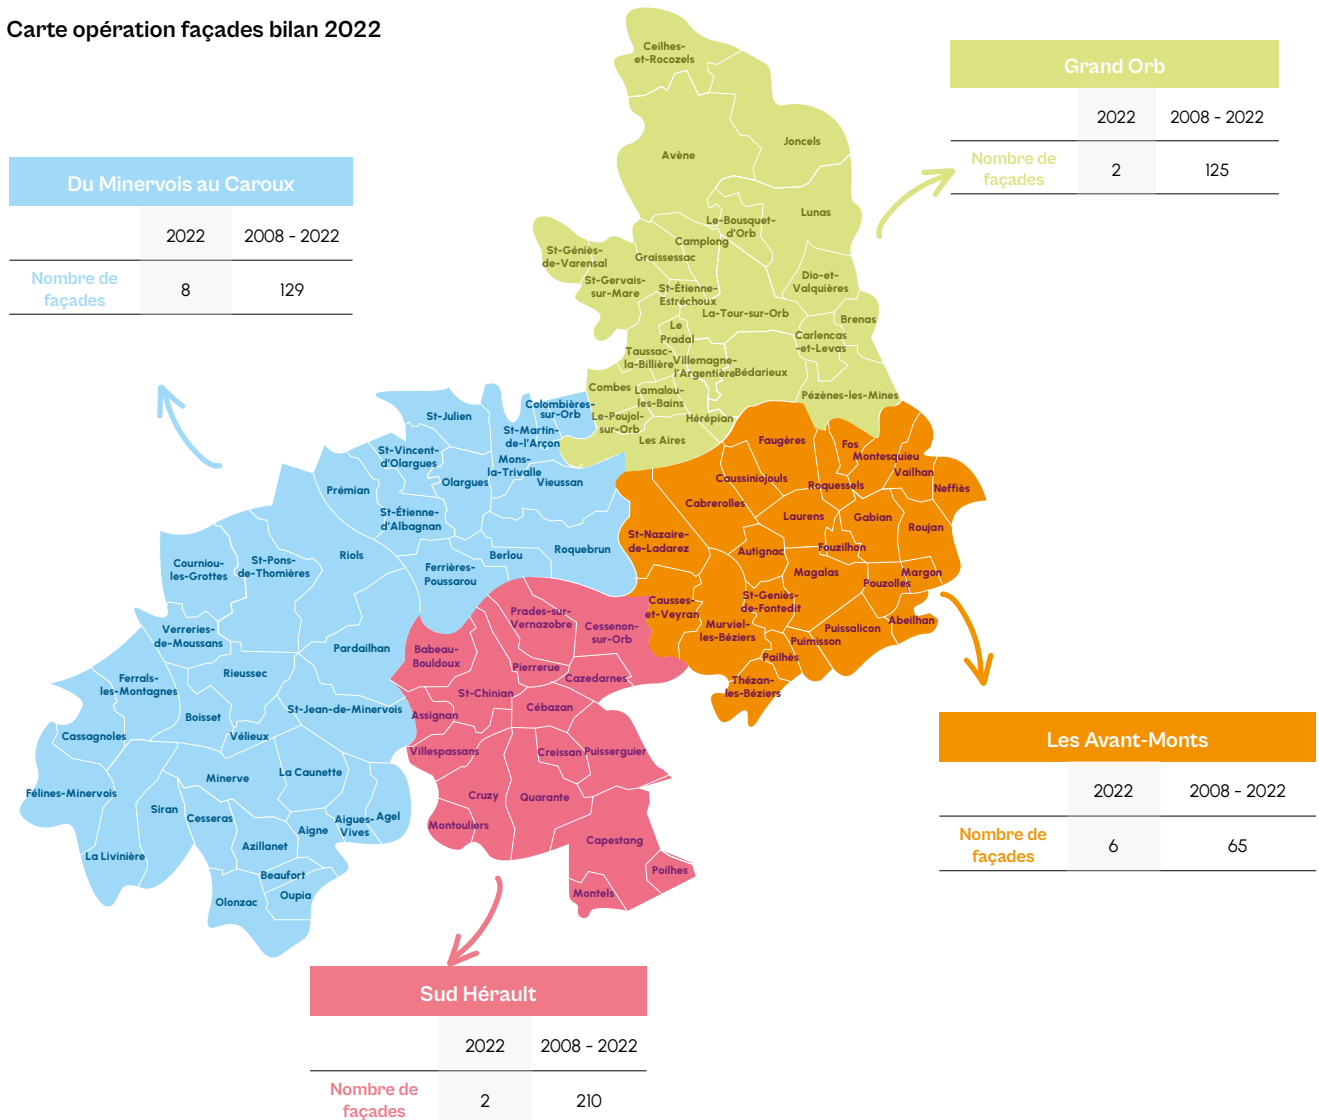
Carte opération façades bilan 2022

Grand Orb

| | 2022 | 2008 - 2022 |
|---|---|---|
| Nombre de façades | 2 | 125 |

Du Minervois au Caroux

| | 2022 | 2008 - 2022 |
|---|---|---|
| Nombre de façades | 8 | 129 |

Les Avant-Monts

| | 2022 | 2008 - 2022 |
|---|---|---|
| Nombre de façades | 6 | 65 |

Sud Hérault

| | 2022 | 2008 - 2022 |
|---|---|---|
| Nombre de façades | 2 | 210 |

Ceilhes-et-Rocozels
Avène
Joncels
Lunas
Le-Bousquet-d'Orb
Camplong
St-Géniès-de-Varensal
Graissessac
St-Gervais-sur-Mare
St-Étienne-Estréchoux
Dio-et-Valquières
La-Tour-sur-Orb
Brenas
Le Pradal
Carlencas-et-Levas
Taussac-la-Billière
Villemagne-l'Argentière
Bédarieux
Combes
Lamalou-les-Bains
Pézènes-les-Mines
Colombières-sur-Orb
Le-Poujol-sur-Orb
Hérépian
Les Aires
St-Julien
St-Martin-de-l'Arçon
St-Vincent-d'Olargues
Mons-la-Trivalle
Olargues
Vieussan
Prémian
St-Étienne-d'Albagnan
Riols
Ferrières-Poussarou
Berlou
Roquebrun
Courniou-les-Grottes
St-Pons-de-Thomières
Verreries-de-Moussans
Pardailhan
Ferrals-les-Montagnes
Rieussec
Boisset
St-Jean-de-Minervois
Cassagnoles
Vélieux
Minerve
La Caunette
Félines-Minervois
Siran
Cesseras
Aigues-Vives
Agel
Aigne
Azillanet
La Livinière
Beaufort
Oupia
Olonzac
Faugères
Fos
Montesquieu
Vailhan
Caussiniojouls
Roquessels
Neffiès
Cabrerolles
Laurens
Gabian
Roujan
St-Nazaire-de-Ladarez
Autignac
Fouzilhon
Magalas
Margon
Pouzolles
Causses-et-Veyran
St-Geniès-de-Fontedit
Puissalicon
Abeilhan
Murviel-les-Béziers
Puimisson
Pailhès
Thézan-les-Béziers
Prades-sur-Vernazobre
Cessenon-sur-Orb
Babeau-Bouldoux
Pierrerue
Cazedarnes
St-Chinian
Cébazan
Assignan
Villespassans
Creissan
Puisserguier
Cruzy
Quarante
Montouliers
Capestang
Poilhes
Montels